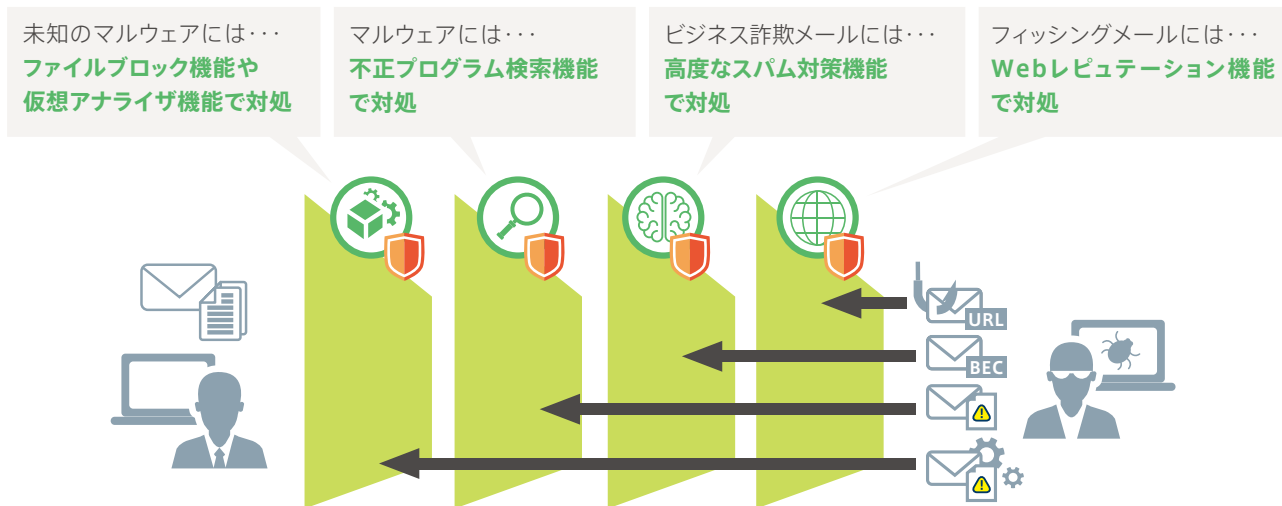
未知のマルウェアには･･･
ファイルブロック機能や仮想アナライザ機能で対処

マルウェアには･･･
不正プログラム検索機能で対処

ビジネス詐欺メールには･･･
高度なスパム対策機能で対処

フィッシングメールには･･･
Webレピュテーション機能で対処

URL

BEC